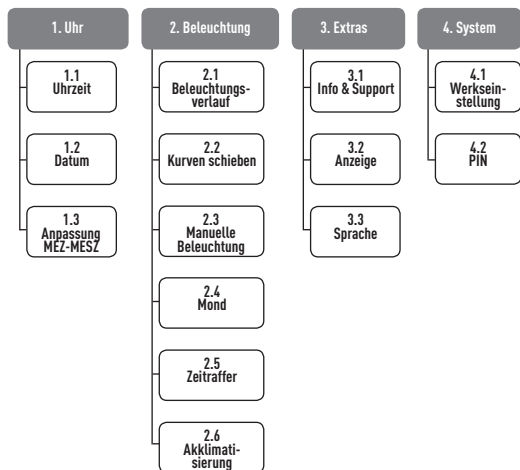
1. Uhr

1.1 Uhrzeit

1.2 Datum

1.3 Anpassung MEZ-MESZ

2. Beleuchtung

2.1 Beleuchtungsverlauf

2.2 Kurven schieben

2.3 Manuelle Beleuchtung

2.4 Mond

2.5 Zeitraffer

2.6 Akklimatisierung

3. Extras

3.1 Info & Support

3.2 Anzeige

3.3 Sprache

4. System

4.1 Werkseinstellung

4.2 PIN